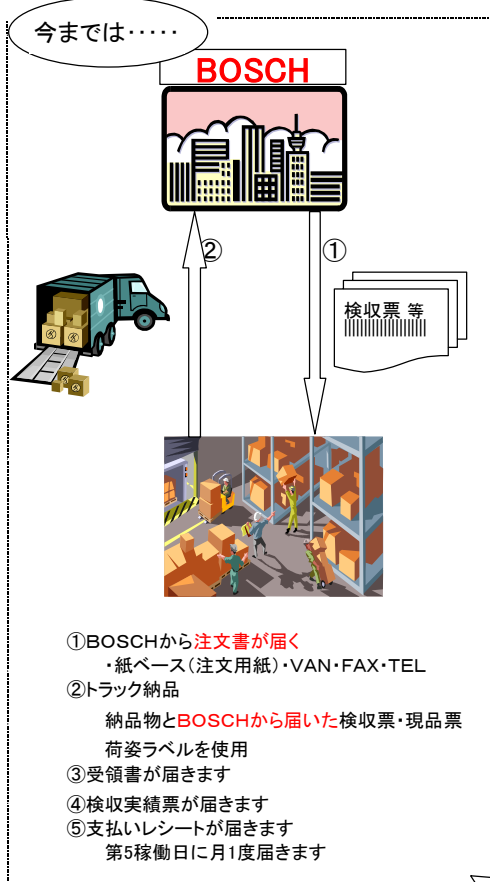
今までは・・・・

BOSCH

②

①

検収票 等

①BOSCHから注文書が届く
・紙ベース(注文用紙)・VAN・FAX・TEL
②トラック納品
納品物とBOSCHから届いた検収票・現品票
荷姿ラベルを使用
③受領書が届きます
④検収実績票が届きます
⑤支払いレシートが届きます
第5稼働日に月1度届きます